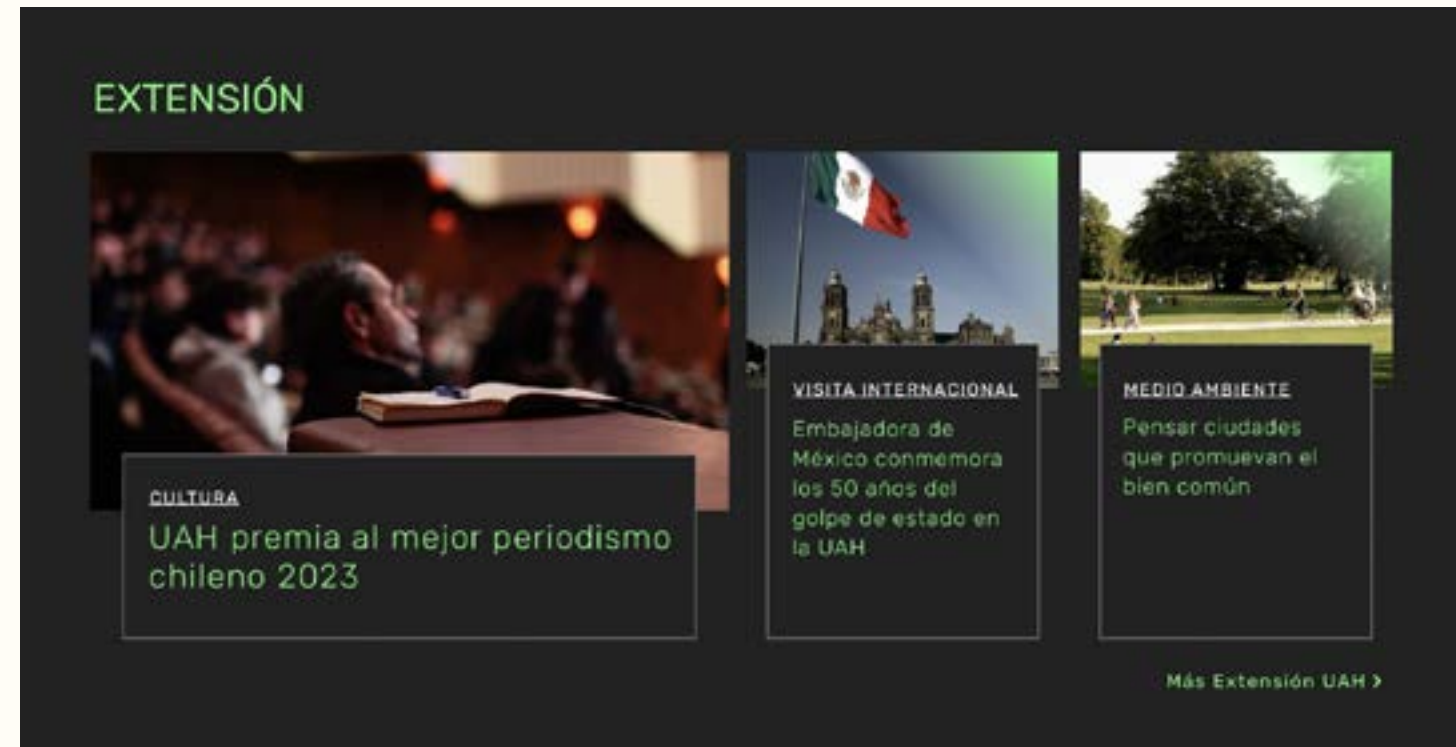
EXTENSIÓN

CULTURA

UAH premia al mejor periodismo chileno 2023

VISITA INTERNACIONAL

Embajadora de México conmemora los 50 años del golpe de estado en la UAH

MEDIO AMBIENTE

Pensar ciudades que promuevan el bien común

Más Extensión UAH ›